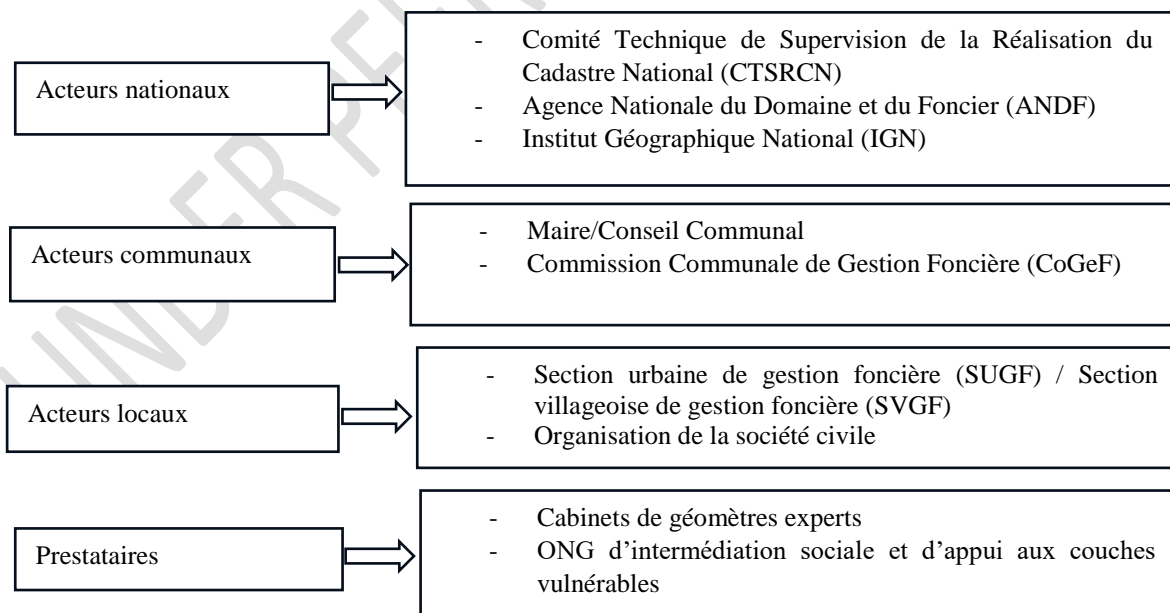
Acteurs nationaux

- Comité Technique de Supervision de la Réalisation du Cadastre National (CTSRCN)
- Agence Nationale du Domaine et du Foncier (ANDF)
- Institut Géographique National (IGN)

Acteurs communaux

- Maire/Conseil Communal
- Commission Communale de Gestion Foncière (CoGeF)

Acteurs locaux

- Section urbaine de gestion foncière (SUGF) / Section villageoise de gestion foncière (SVGF)
- Organisation de la société civile

Prestataires

- Cabinets de géomètres experts
- ONG d'intermédiation sociale et d'appui aux couches vulnérables